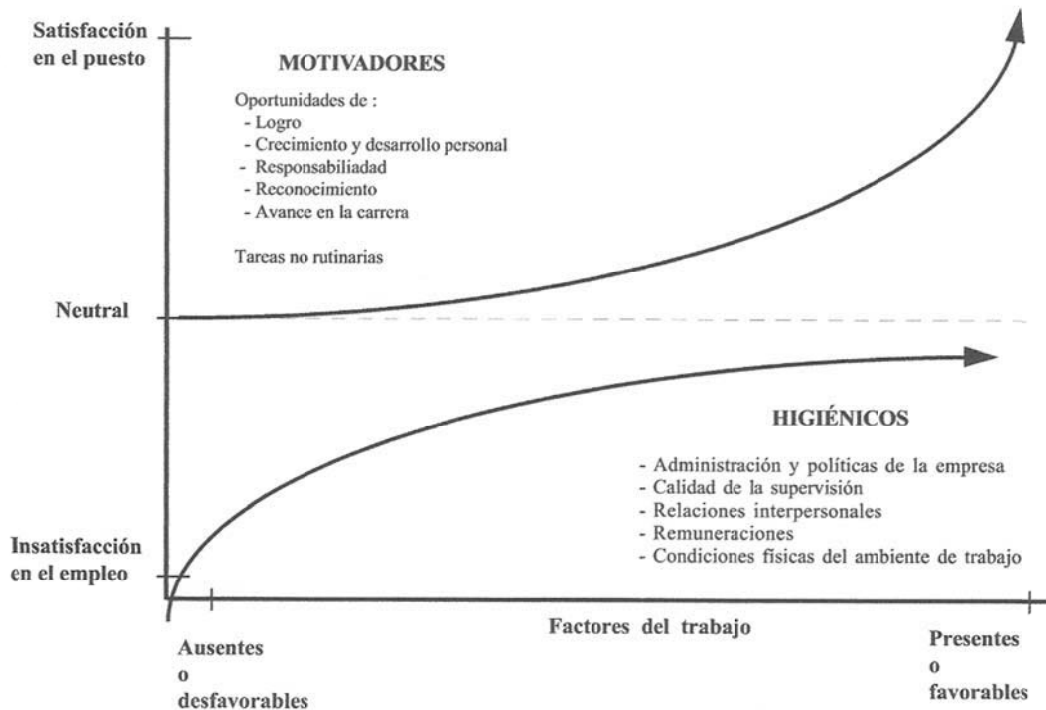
Satisfacción en el puesto

MOTIVADORES

Oportunidades de :
- Logro
- Crecimiento y desarrollo personal
- Responsabiliadad
- Reconocimiento
- Avance en la carrera

Tareas no rutinarias

Neutral

HIGIÉNICOS

- Administración y políticas de la empresa
- Calidad de la supervisión
- Relaciones interpersonales
- Remuneraciones
- Condiciones físicas del ambiente de trabajo

Insatisfacción en el empleo

Factores del trabajo

Ausentes o desfavorables

Presentes o favorables